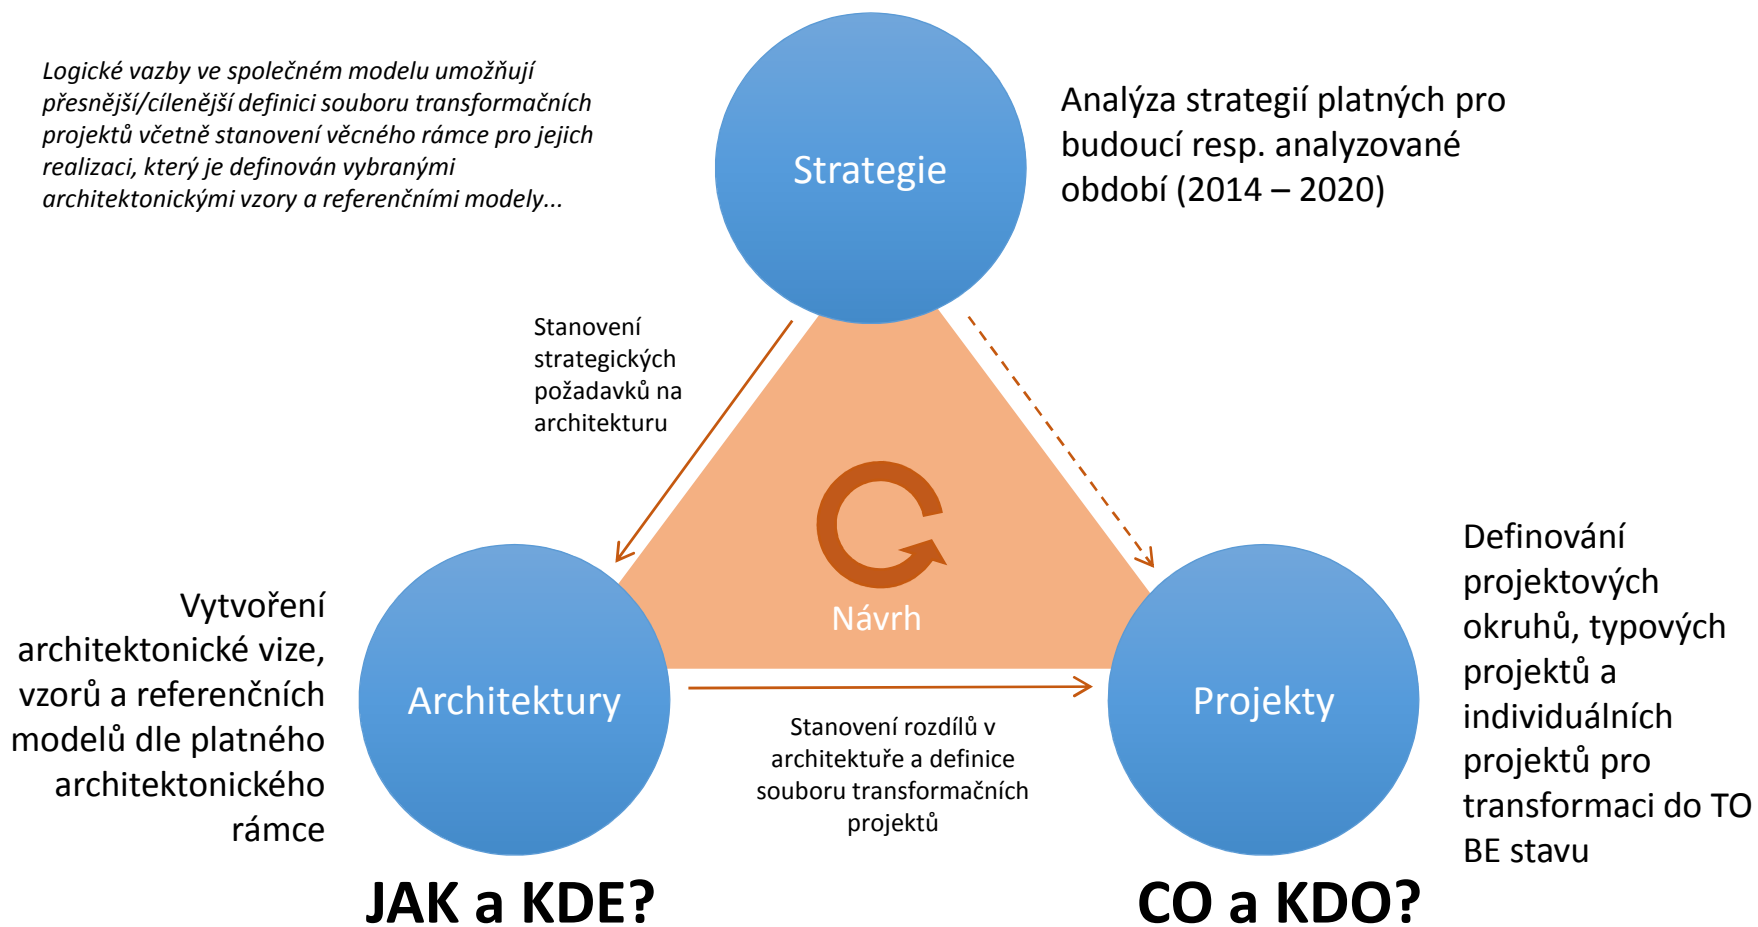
Logické vazby ve společném modelu umožňují přesnější/cílenější definici souboru transformačních projektů včetně stanovení věcného rámce pro jejich realizaci, který je definován vybranými architektonickými vzory a referenčními modely...

Strategie

Analýza strategií platných pro budoucí resp. analyzované období (2014 – 2020)

Stanovení strategických požadavků na architekturu

Návrh

Vytvoření architektonické vize, vzorů a referenčních modelů dle platného architektonického rámce

Architektury

Projekty

Definování projektových okruhů, typových projektů a individuálních projektů pro transformaci do TO BE stavu

Stanovení rozdílů v architektuře a definice souboru transformačních projektů

JAK a KDE?

CO a KDO?